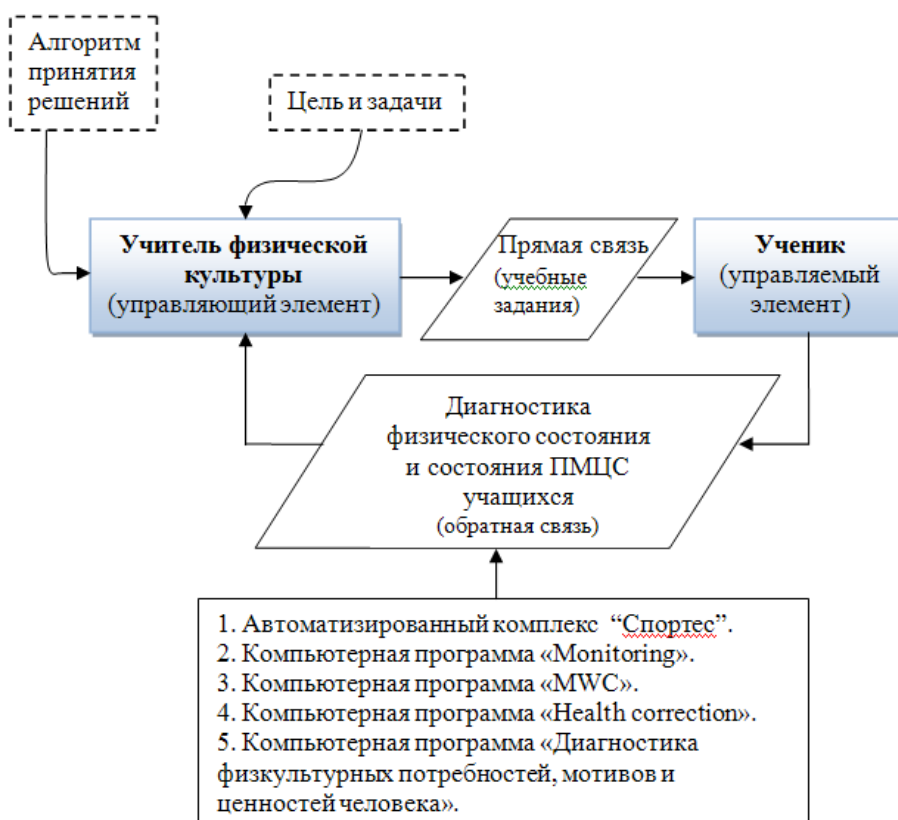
Алгоритм принятия решений

Цель и задачи

Учитель физической культуры
(управляющий элемент)

Прямая связь
(учебные задания)

Ученик
(управляемый элемент)

Диагностика физического состояния и состояния ПМЦС учащихся
(обратная связь)

1. Автоматизированный комплекс "Спортес".
2. Компьютерная программа «Monitoring».
3. Компьютерная программа «MWC».
4. Компьютерная программа «Health correction».
5. Компьютерная программа «Диагностика физкультурных потребностей, мотивов и ценностей человека».